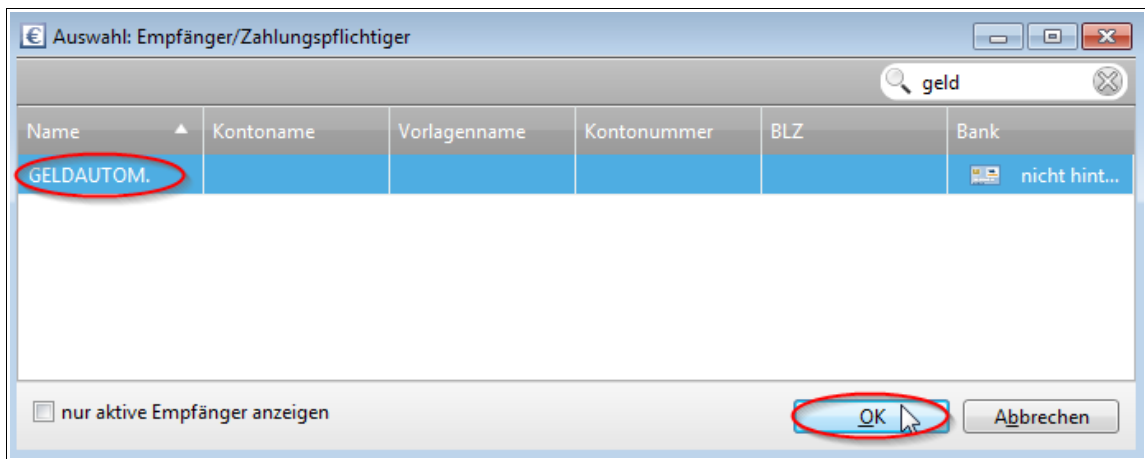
Auswahl: Empfänger/Zahlungspflichtiger

geld

| Name | Kontoname | Vorlagenname | Kontonummer | BLZ | Bank |
|---|---|---|---|---|---|
| GELDAUTOM. | | | | | nicht hint... |

nur aktive Empfänger anzeigen

OK

Abbrechen